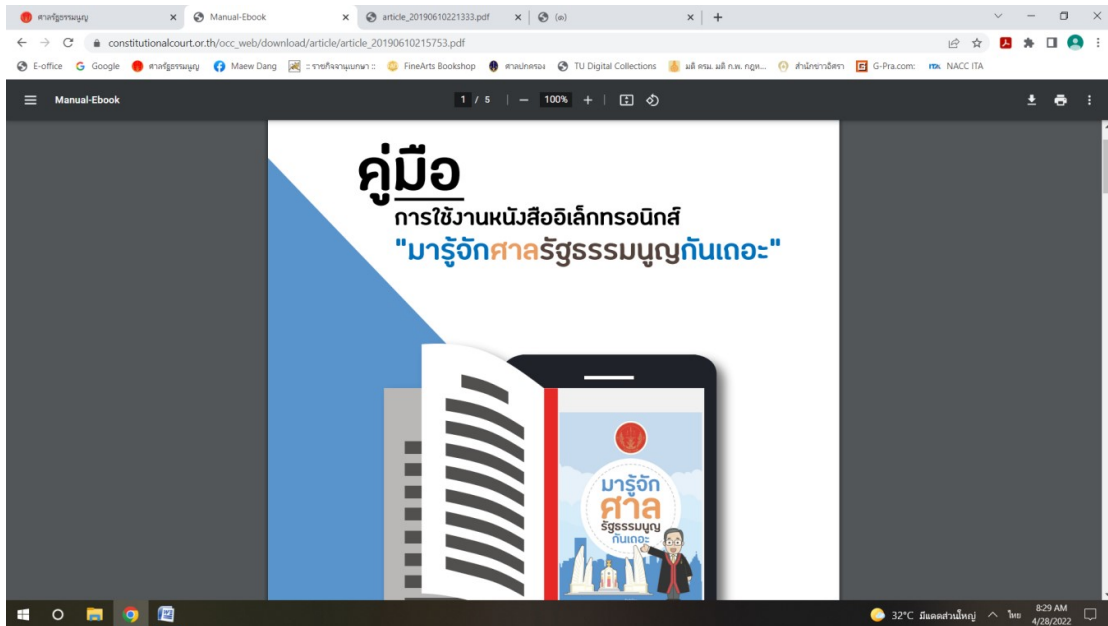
ศาลรัฐธรรมนูญ ×
Manual-Ebook ×
article_20190610221333.pdf ×
(๓) ×
+

constitutionalcourt.or.th/occ_web/download/article/article_20190610215753.pdf

E-office Google ศาลรัฐธรรมนูญ Maew Dang :: รายกิจจานุเบกษา :: FineArts Bookshop ศาลปกครอง TU Digital Collections มติ ครม. มติ ก.พ. กฎห... สำนักข่าวอิศรา G-Pra.com: NACC ITA

Manual-Ebook 1 / 5 100%

คู่มือ
การใช้งานหนังสืออิเล็กทรอนิกส์
"มารู้จักศาลรัฐธรรมนูญกันเถอะ"

มารู้จัก
ศาล
รัฐธรรมนูญ
กันเถอะ

32°C มีแดดส่วนใหญ่ ไทย 8:29 AM 4/28/2022